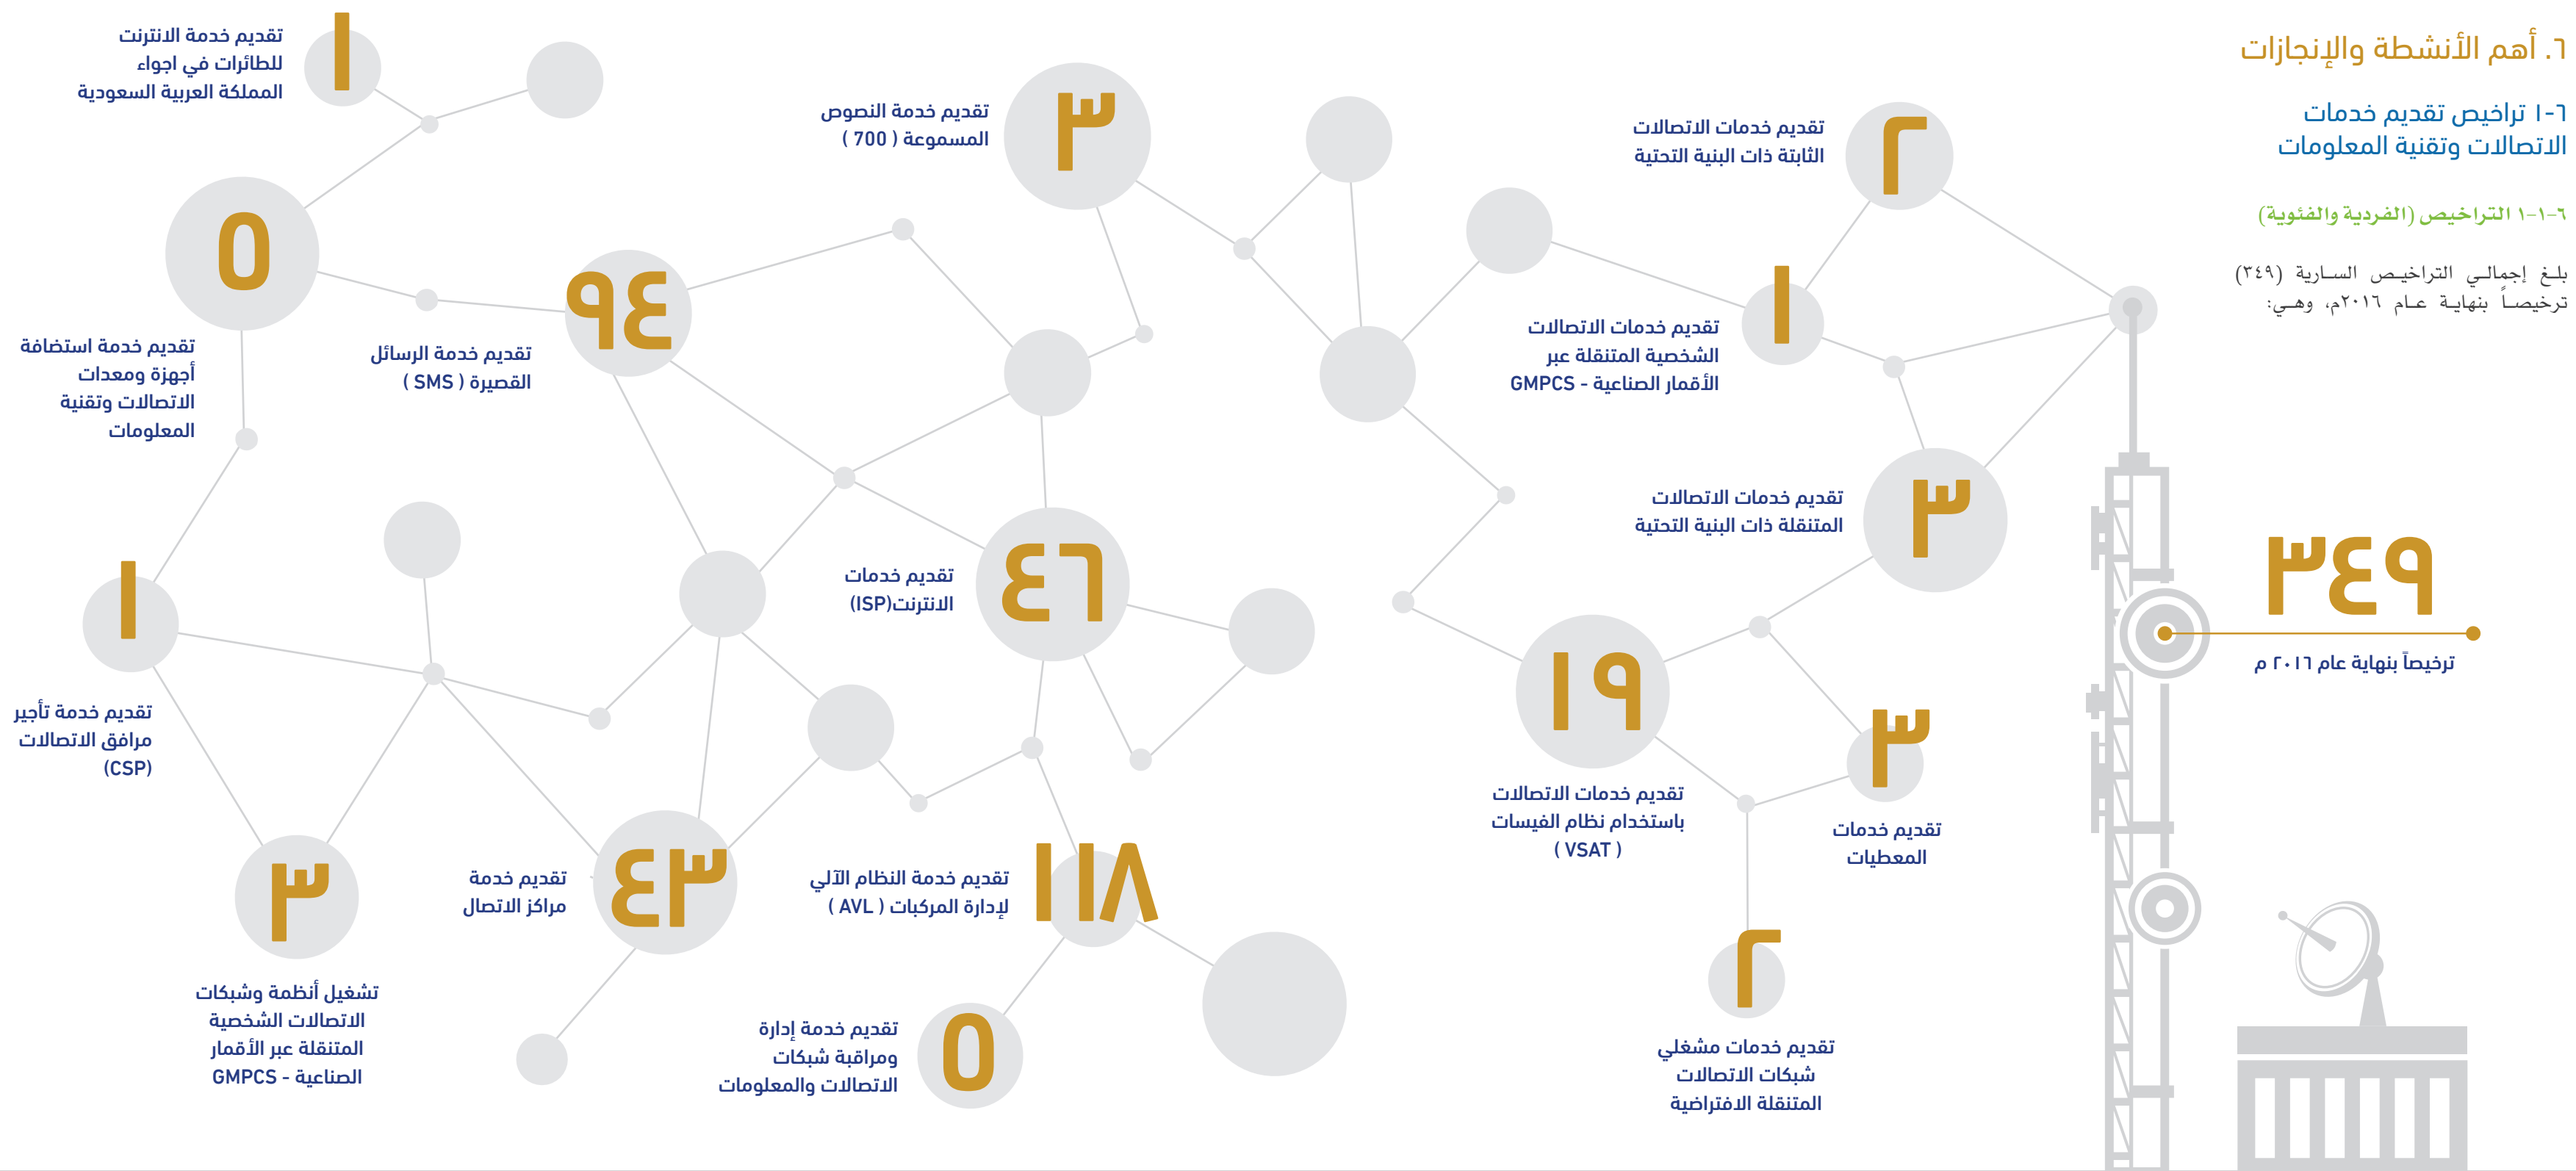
٦. أهم الأنشطة والإنجازات

٦-١ تراخيص تقديم خدمات الاتصالات وتقنية المعلومات

٦-١-١ التراخيص (الفردية والفئوية)

بلغ إجمالي التراخيص السارية (٣٤٩) ترخيصاً بنهاية عام ٢٠١٦م، وهي:

٣٤٩
ترخيصاً بنهاية عام ٢٠١٦ م

٢
تقديم خدمات الاتصالات الثابتة ذات البنية التحتية

١
تقديم خدمات الاتصالات الشخصية المتنقلة عبر الأقمار الصناعية - GMPCS

٣
تقديم خدمات الاتصالات المتنقلة ذات البنية التحتية

١٩
تقديم خدمات الاتصالات باستخدام نظام الفيسات ( VSAT )

٣
تقديم خدمة المعطيات

٢
تقديم خدمات مشغلي شبكات الاتصالات المتنقلة الافتراضية

٣
تقديم خدمة النصوص المسموعة ( 700 )

١
تقديم خدمة الانترنت للطائرات في اجواء المملكة العربية السعودية

٥
تقديم خدمة استضافة أجهزة ومعدات الاتصالات وتقنية المعلومات

٩٤
تقديم خدمة الرسائل القصيرة ( SMS )

٤٦
تقديم خدمات الانترنت(ISP)

١
تقديم خدمة تأجير مرافق الاتصالات (CSP)

٣
تشغيل أنظمة وشبكات الاتصالات الشخصية المتنقلة عبر الأقمار الصناعية - GMPCS

٤٣
تقديم خدمة مراكز الاتصال

١١٨
تقديم خدمة النظام الآلي لإدارة المركبات ( AVL )

٥
تقديم خدمة إدارة ومراقبة شبكات الاتصالات والمعلومات